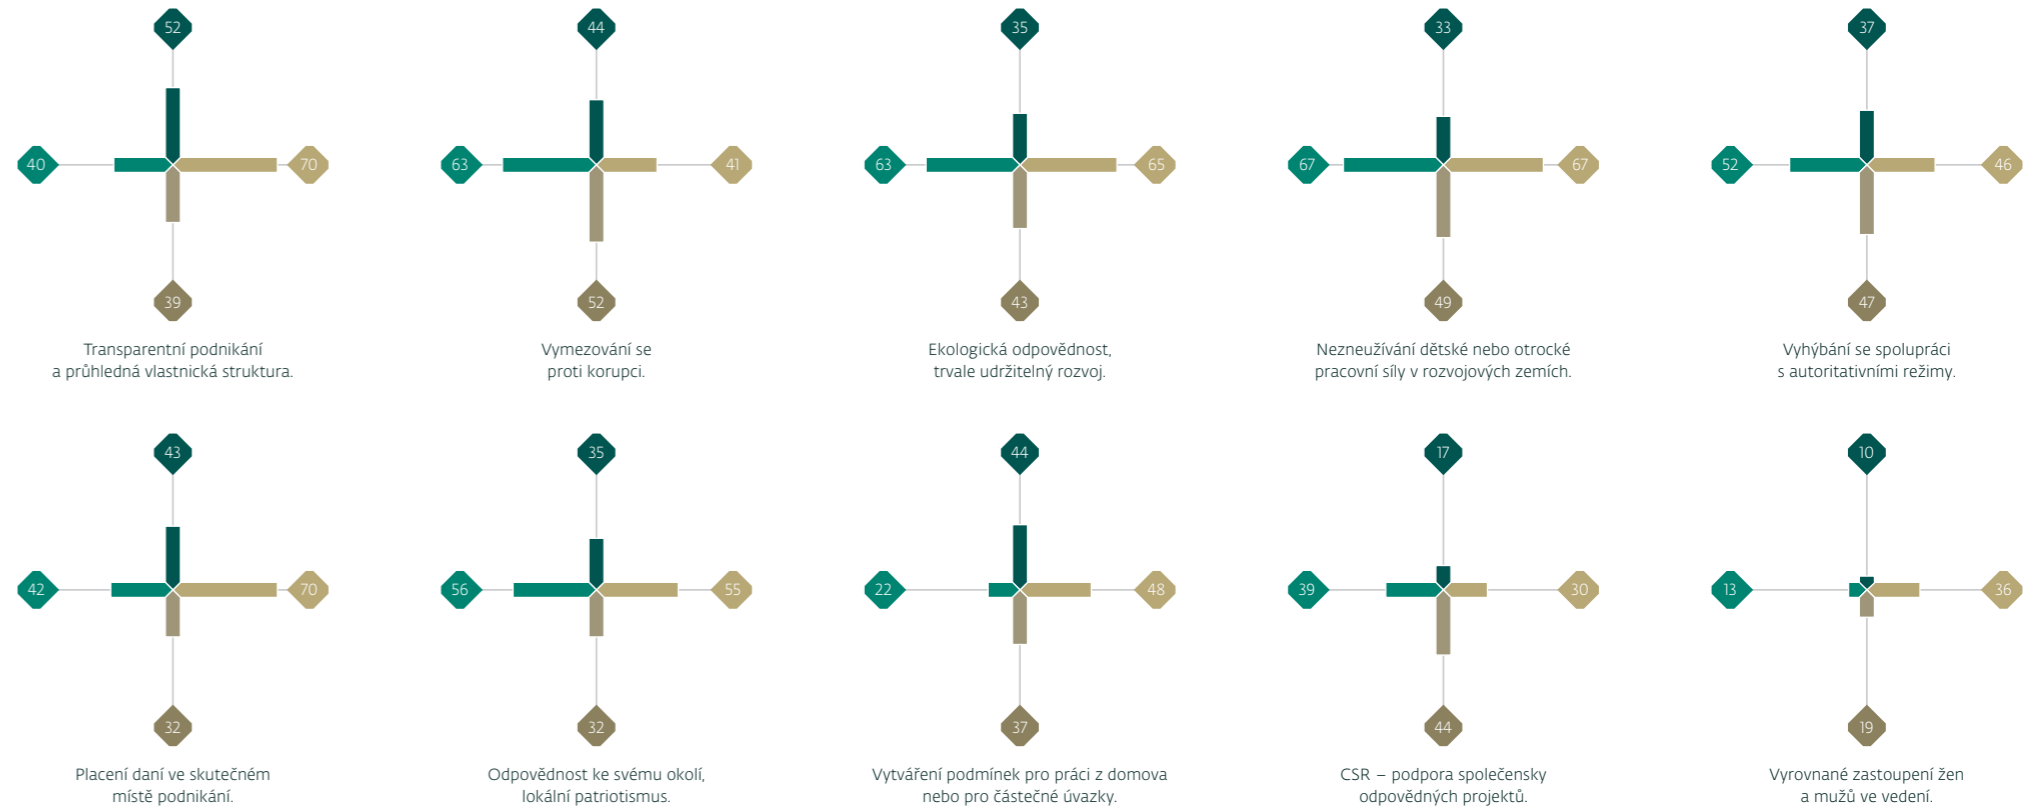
52
40
70
39
Transparentní podnikání a průhledná vlastnická struktura.

44
63
41
52
Vymezování se proti korupci.

35
63
65
43
Ekologická odpovědnost, trvale udržitelný rozvoj.

33
67
67
49
Nezneužívání dětské nebo otrocké pracovní síly v rozvojových zemích.

37
52
46
47
Vyhýbání se spolupráci s autoritativními režimy.

43
42
70
32
Placení daní ve skutečném místě podnikání.

35
56
55
32
Odpovědnost ke svému okolí, lokální patriotismus.

44
22
48
37
Vytváření podmínek pro práci z domova nebo pro částečné úvazky.

17
39
30
44
CSR – podpora společensky odpovědných projektů.

10
13
36
19
Vyrovnané zastoupení žen a mužů ve vedení.